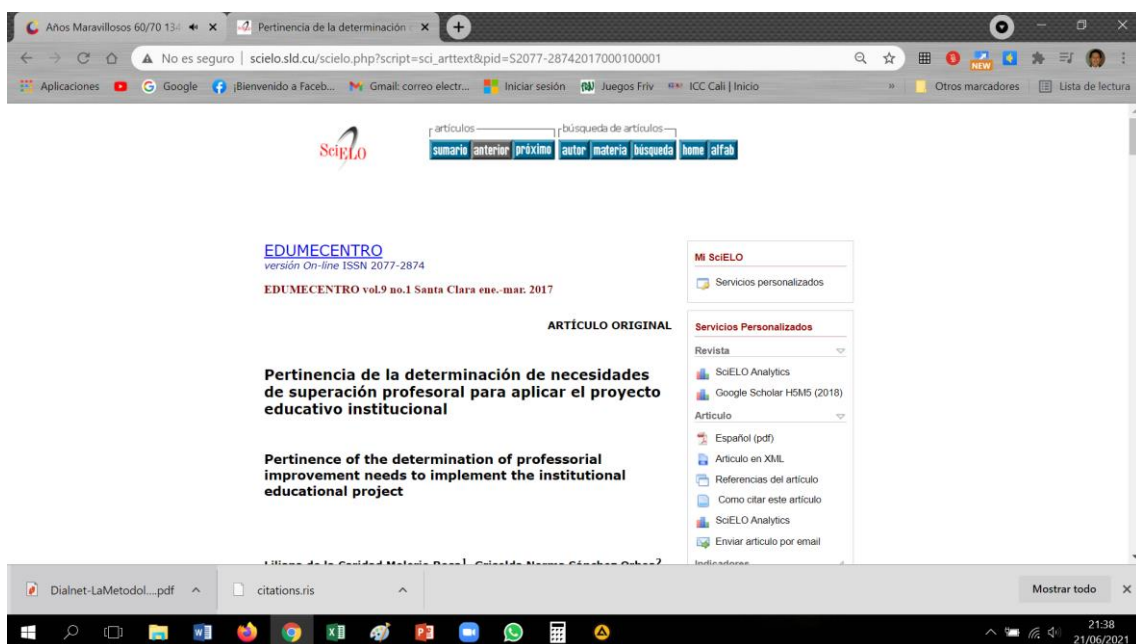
Años Maravillosos 60/70 134 ×
Pertinencia de la determinación ×
+

No es seguro | scielo.sld.cu/scielo.php?script=sci_arttext&pid=S2077-28742017000100001

Aplicaciones
Google
¡Bienvenido a Faceb...
Gmail: correo electr...
Iniciar sesión
Juegos Friv
ICC Cali | Inicio
»
Otros marcadores
Lista de lectura

SciELO
artículos
búsqueda de artículos
sumario anterior próximo autor materia búsqueda home alfab

EDUMECENTRO
versión On-line ISSN 2077-2874

EDUMECENTRO vol.9 no.1 Santa Clara ene.-mar. 2017

ARTÍCULO ORIGINAL

Pertinencia de la determinación de necesidades de superación profesoral para aplicar el proyecto educativo institucional

Pertinence of the determination of professorial improvement needs to implement the institutional educational project

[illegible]

Mi SciELO
Servicios personalizados

Servicios Personalizados
Revista
SciELO Analytics
Google Scholar H5M5 (2018)
Articulo
Español (pdf)
Articulo en XML
Referencias del artículo
Como citar este artículo
SciELO Analytics
Enviar articulo por email
Indicadores

Dialnet-LaMetodol....pdf
citations.ris
Mostrar todo
×

21:38
21/06/2021